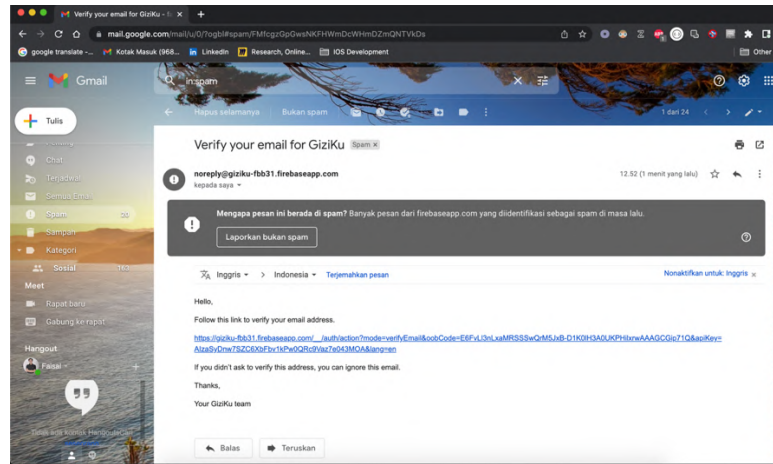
Verify your email for GiziKu - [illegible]

mail.google.com/mail/u/0/?ogbl#spam/FMfcgzGpGwsNKFHWmDcWHmDZmQNTVkDs

google translate - ... Kotak Masuk (968... LinkedIn Research, Online... IOS Development Other

Gmail

in:spam

Tulis

Chat

Terjadwal

Semua Email

Spam 35

Sampah

Kategori

Sosial 163

Meet

Rapat baru

Gabung ke rapat

Hangout

Faisal

Hapus selamanya Bukan spam

1 dari 24

Verify your email for GiziKu Spam ×

noreply@giziku-fbb31.firebaseapp.com
kepada saya

12.52 (1 menit yang lalu)

Mengapa pesan ini berada di spam? Banyak pesan dari firebaseapp.com yang diidentifikasi sebagai spam di masa lalu.

Laporkan bukan spam

Inggris > Indonesia Terjemahkan pesan

Nonaktifkan untuk: Inggris ×

Hello,

Follow this link to verify your email address.

https://giziku-fbb31.firebaseapp.com/__/auth/action?mode=verifyEmail&oobCode=E6FvLl3nLxaMRSSSwQrM5JxB-D1K0IH3A0UKPHIlxrwAAAGCGip71Q&apiKey=AIzaSyDnw7SZC6XbFbv1kPe0QRc9Vaz7e043MOA&lang=en

If you didn't ask to verify this address, you can ignore this email.

Thanks,

Your GiziKu team

Balas Teruskan